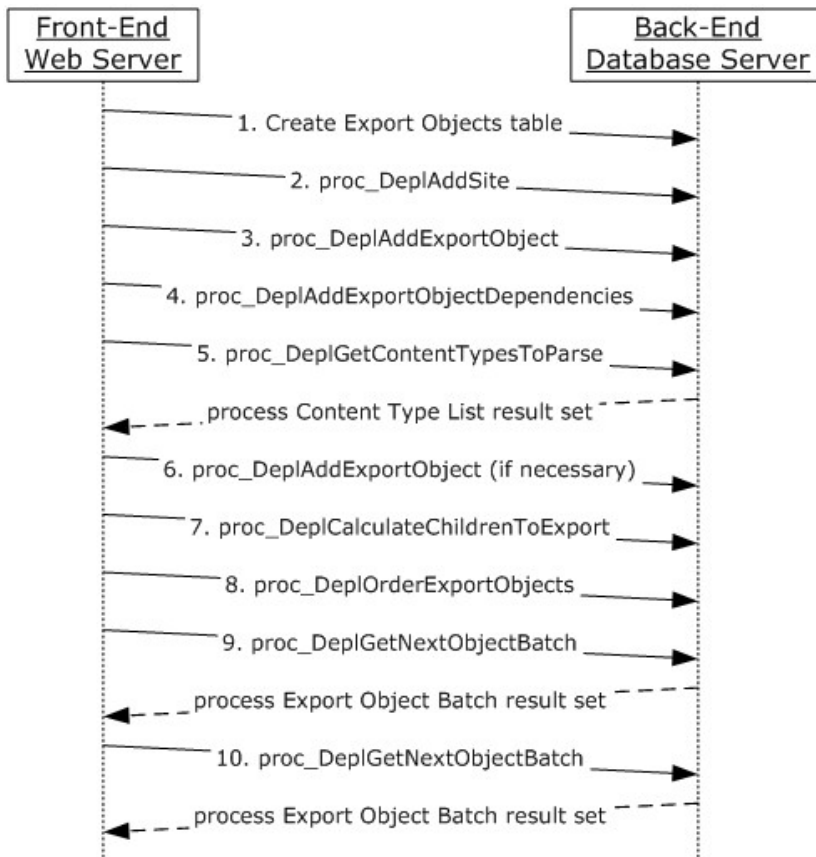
Front-End Web Server

Back-End Database Server

1. Create Export Objects table

2. proc_DeplAddSite

3. proc_DeplAddExportObject

4. proc_DeplAddExportObjectDependencies

5. proc_DeplGetContentTypesToParse

process Content Type List result set

6. proc_DeplAddExportObject (if necessary)

7. proc_DeplCalculateChildrenToExport

8. proc_DeplOrderExportObjects

9. proc_DeplGetNextObjectBatch

process Export Object Batch result set

10. proc_DeplGetNextObjectBatch

process Export Object Batch result set